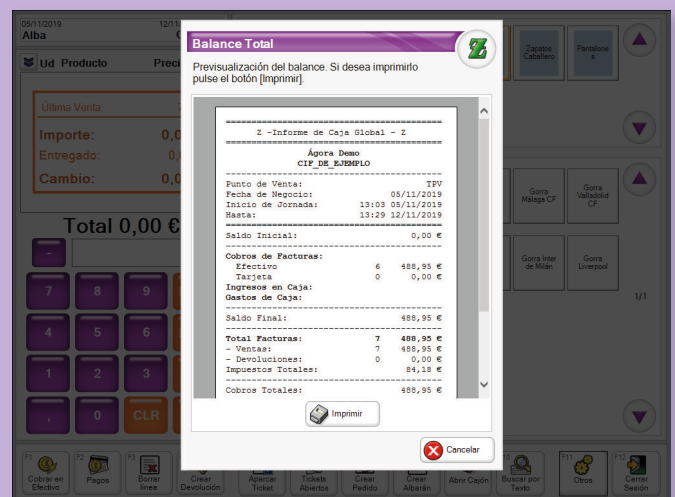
05/11/2019
Alba
12/11
C
Ud Producto
Preci
Última Venta:
Importe: 0,0
Entregado: 0,
Cambio: 0,0
Total 0,00 €
-
7 8 9
4 5 6
1 2 3
, 0 CLR

Balance Total
Previsualización del balance. Si desea imprimirlo pulse el botón [Imprimir].

Z -Informe de Caja Global - Z
Ágora Demo
CIF_DE_EJEMPLO

| | | |
|---|---|---|
| Punto de Venta: | | TPV |
| Fecha de Negocio: | | 05/11/2019 |
| Inicio de Jornada: | | 13:03 05/11/2019 |
| Hasta: | | 13:29 12/11/2019 |
| Saldo Inicial: | | 0,00 € |
| Cobros de Facturas: | | |
| Efectivo | 6 | 488,95 € |
| Tarjeta | 0 | 0,00 € |
| Ingresos en Caja: | | |
| Gastos de Caja: | | |
| Saldo Final: | | 488,95 € |
| Total Facturas: | 7 | 488,95 € |
| - Ventas: | 7 | 488,95 € |
| - Devoluciones: | 0 | 0,00 € |
| Impuestos Totales: | | 84,18 € |
| Cobros Totales: | | 488,95 € |

Imprimir
Cancelar

Zapatos Caballero
Pantalone s
Gorra Malaga CF
Gorra Valladolid CF
Gorra Inter de Milán
Gorra Liverpool
1/1

F1 Cobrar en Efectivo
F2 Pagos
F3 Borrar línea
Crear Devolución
Aparcar Ticket
Tickets Abiertos
Crear Pedido
Crear Albarán
Abrir Cajón
Buscar por Texto
F11 Otros
F12 Cerrar Sesión